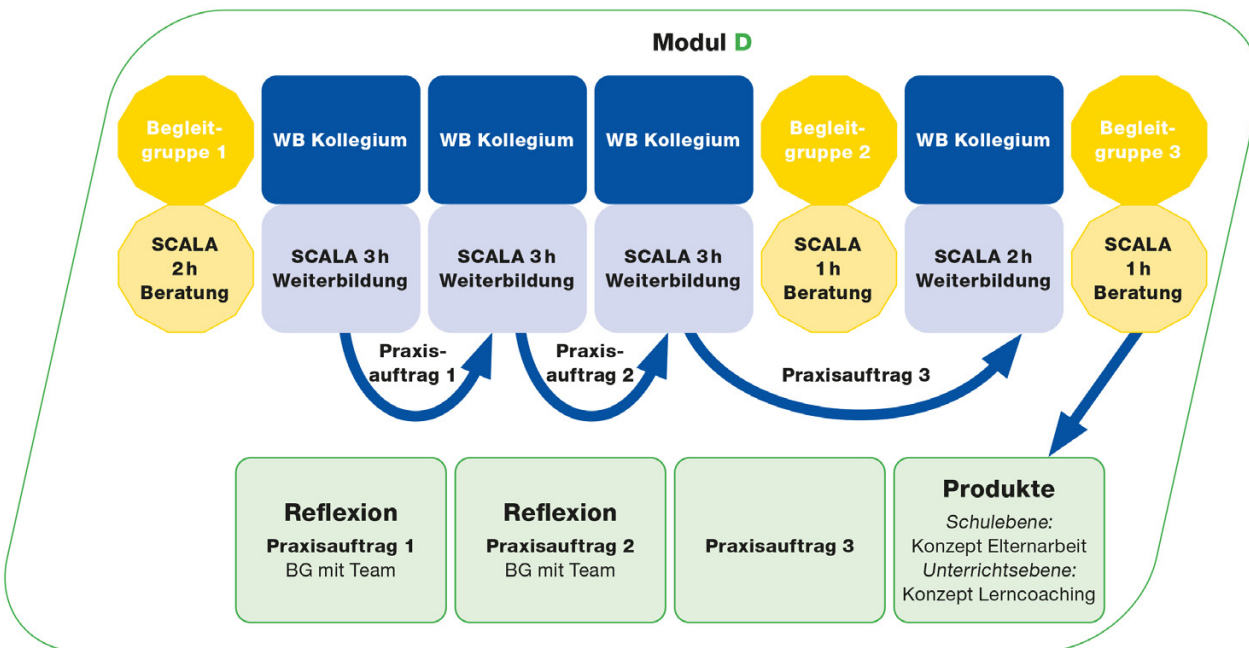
Modul D

Begleitgruppe 1

SCALA 2 h Beratung

WB Kollegium

SCALA 3 h Weiterbildung

WB Kollegium

SCALA 3 h Weiterbildung

WB Kollegium

SCALA 3 h Weiterbildung

Begleitgruppe 2

SCALA 1 h Beratung

WB Kollegium

SCALA 2 h Weiterbildung

Begleitgruppe 3

SCALA 1 h Beratung

Praxisauftrag 1

Praxisauftrag 2

Praxisauftrag 3

Reflexion
Praxisauftrag 1
BG mit Team

Reflexion
Praxisauftrag 2
BG mit Team

Praxisauftrag 3

Produkte
Schulebene:
Konzept Elternarbeit
Unterrichtsebene:
Konzept Lerncoaching